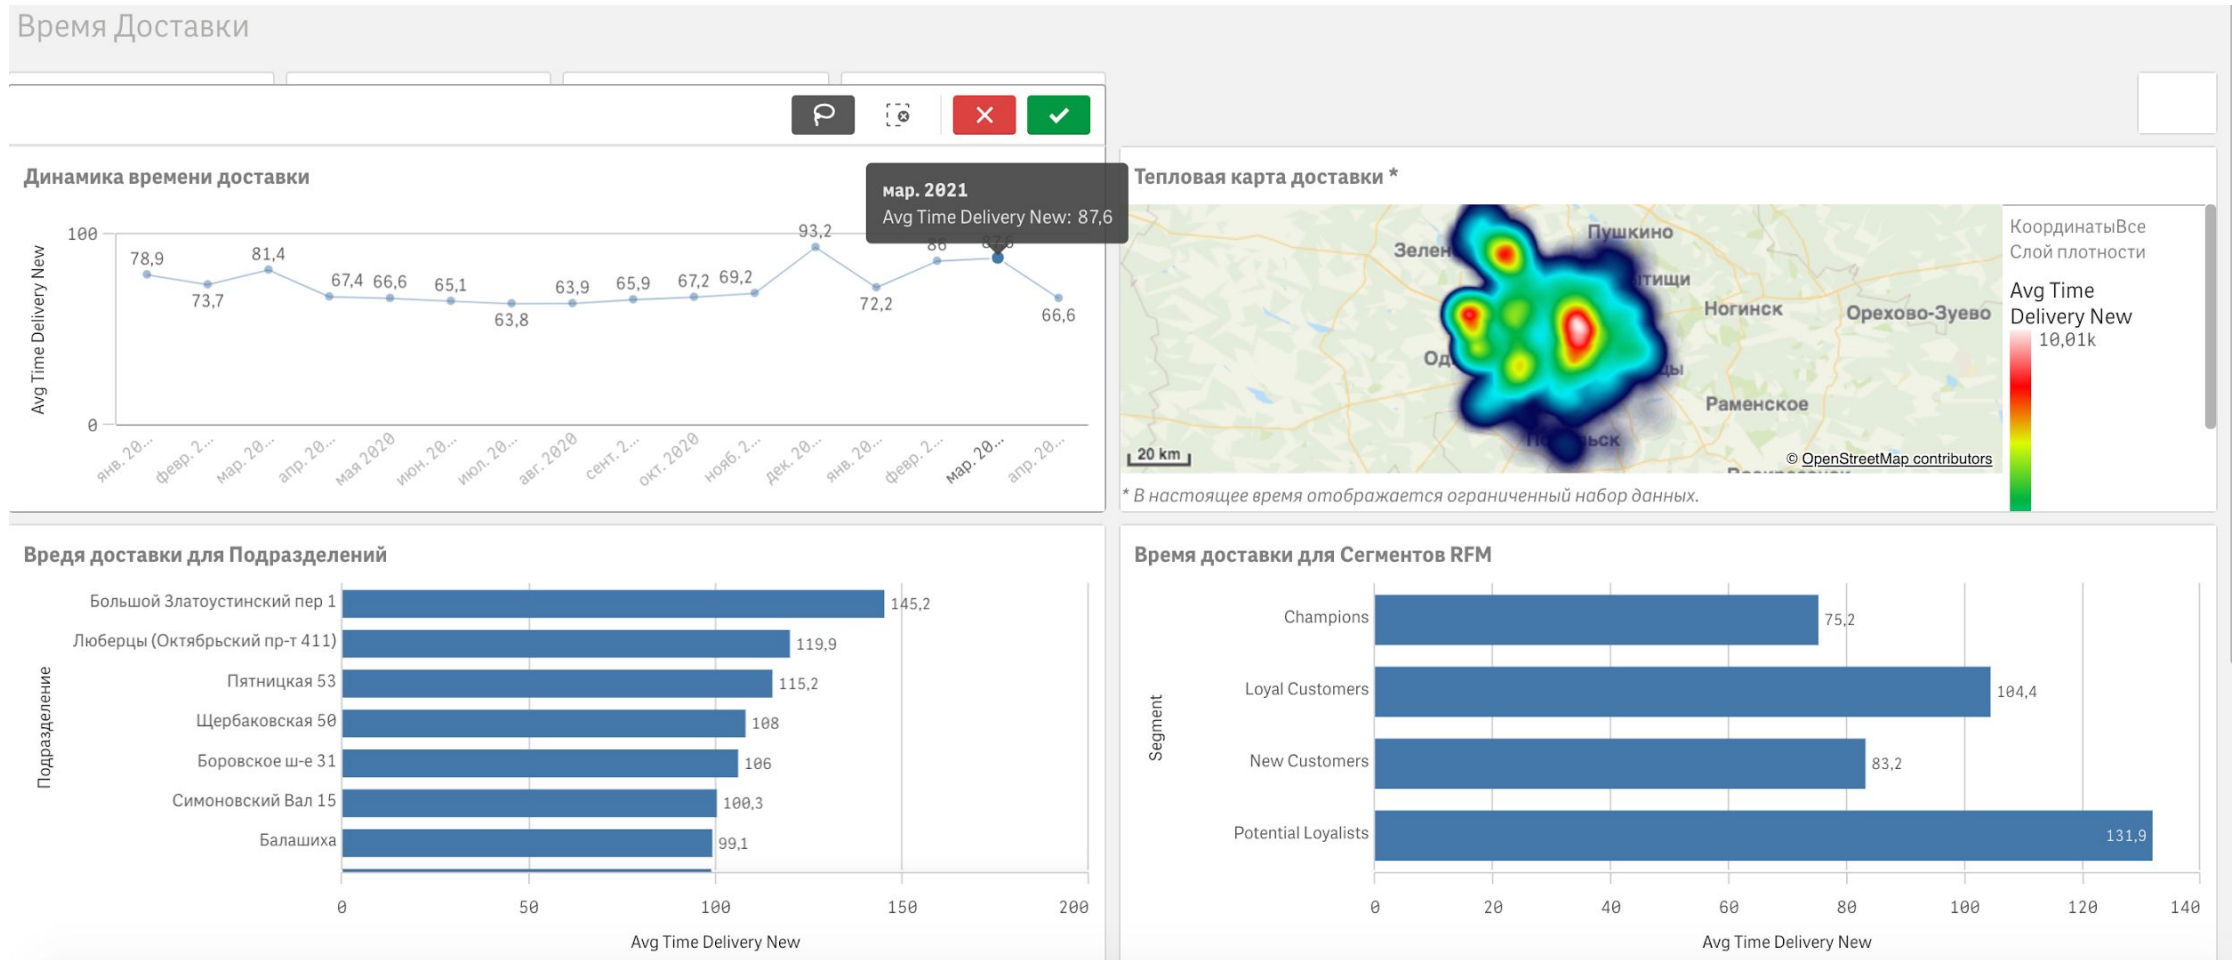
Время Доставки

Динамика времени доставки

мар. 2021
Avg Time Delivery New: 87,6

Avg Time Delivery New

100
0

78,9
73,7
81,4
67,4
66,6
65,1
63,8
63,9
65,9
67,2
69,2
93,2
72,2
86
87,6
66,6

янв. 20...
февр. 2...
мар. 20...
апр. 20...
мая 2020
июн. 20...
июл. 20...
авг. 2020
сент. 2...
окт. 2020
нояб. 2...
дек. 20...
янв. 20...
февр. 2...
мар. 20...
апр. 20...

Тепловая карта доставки *

Зелен
Пушкино
тищи
Ногинск
Орехово-Зуево
Од
ды
Раменское
По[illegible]ьск
20 km
© OpenStreetMap contributors

КоординатыВсе
Слой плотности
Avg Time Delivery New
10,01k

* В настоящее время отображается ограниченный набор данных.

Вредя доставки для Подразделений

Подразделение

| | |
|---|---|
| Большой Златоустинский пер 1 | 145,2 |
| Люберцы (Октябрьский пр-т 411) | 119,9 |
| Пятницкая 53 | 115,2 |
| Щербаковская 50 | 108 |
| Боровское ш-е 31 | 106 |
| Симоновский Вал 15 | 100,3 |
| Балашиха | 99,1 |

0 50 100 150 200
Avg Time Delivery New

Время доставки для Сегментов RFM

Segment

| | |
|---|---|
| Champions | 75,2 |
| Loyal Customers | 104,4 |
| New Customers | 83,2 |
| Potential Loyalists | 131,9 |

0 20 40 60 80 100 120 140
Avg Time Delivery New